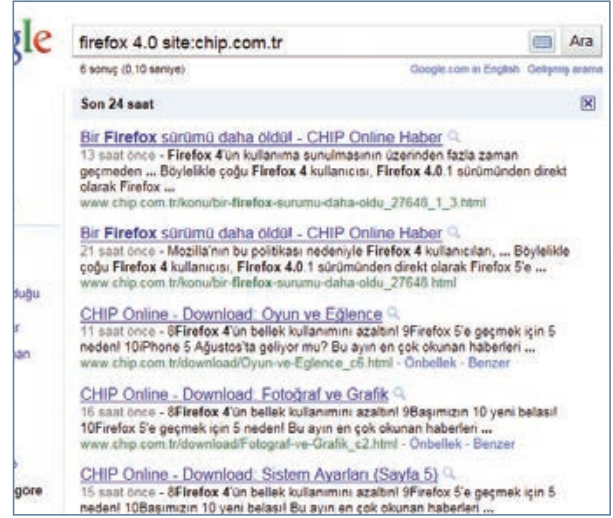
gle

firefox 4.0 site:chip.com.tr

Ara

6 sonuç (0,10 saniye)

Google.com in English Gelişmiş arama

Son 24 saat

Bir Firefox sürümü daha öldü! - CHIP Online Haber
13 saat önce - Firefox 4'ün kullanıma sunulmasının üzerinden fazla zaman geçmeden ... Böylelikle çoğu Firefox 4 kullanıcısı, Firefox 4.0.1 sürümünden direkt olarak Firefox ...
www.chip.com.tr/konu/bir-firefox-surumu-daha-oldu_27648_1_3.html

Bir Firefox sürümü daha öldü! - CHIP Online Haber
21 saat önce - Mozilla'nın bu politikası nedeniyle Firefox 4 kullanıcıları, ... Böylelikle çoğu Firefox 4 kullanıcısı, Firefox 4.0.1 sürümünden direkt olarak Firefox 5'e ...
www.chip.com.tr/konu/bir-firefox-surumu-daha-oldu_27648.html

CHIP Online - Download: Oyun ve Eğlence
11 saat önce - 8Firefox 4'ün bellek kullanımını azaltın! 9Firefox 5'e geçmek için 5 neden! 10iPhone 5 Ağustos'ta geliyor mu? Bu ayın en çok okunan haberleri ...
www.chip.com.tr/download/Oyun-ve-Eglence_c6.html - Önbellek - Benzer

CHIP Online - Download: Fotoğraf ve Grafik
16 saat önce - 8Firefox 4'ün bellek kullanımını azaltın! 9Başımızın 10 yeni belası! 10Firefox 5'e geçmek için 5 neden! Bu ayın en çok okunan haberleri ...
www.chip.com.tr/download/Fotograf-ve-Grafik_c2.html - Önbellek - Benzer

CHIP Online - Download: Sistem Ayarları (Sayfa 5)
15 saat önce - 8Firefox 4'ün bellek kullanımını azaltın! 9Firefox 5'e geçmek için 5 neden! 10Başımızın 10 yeni belası! Bu ayın en çok okunan haberleri ...

duğu
r
an
göre